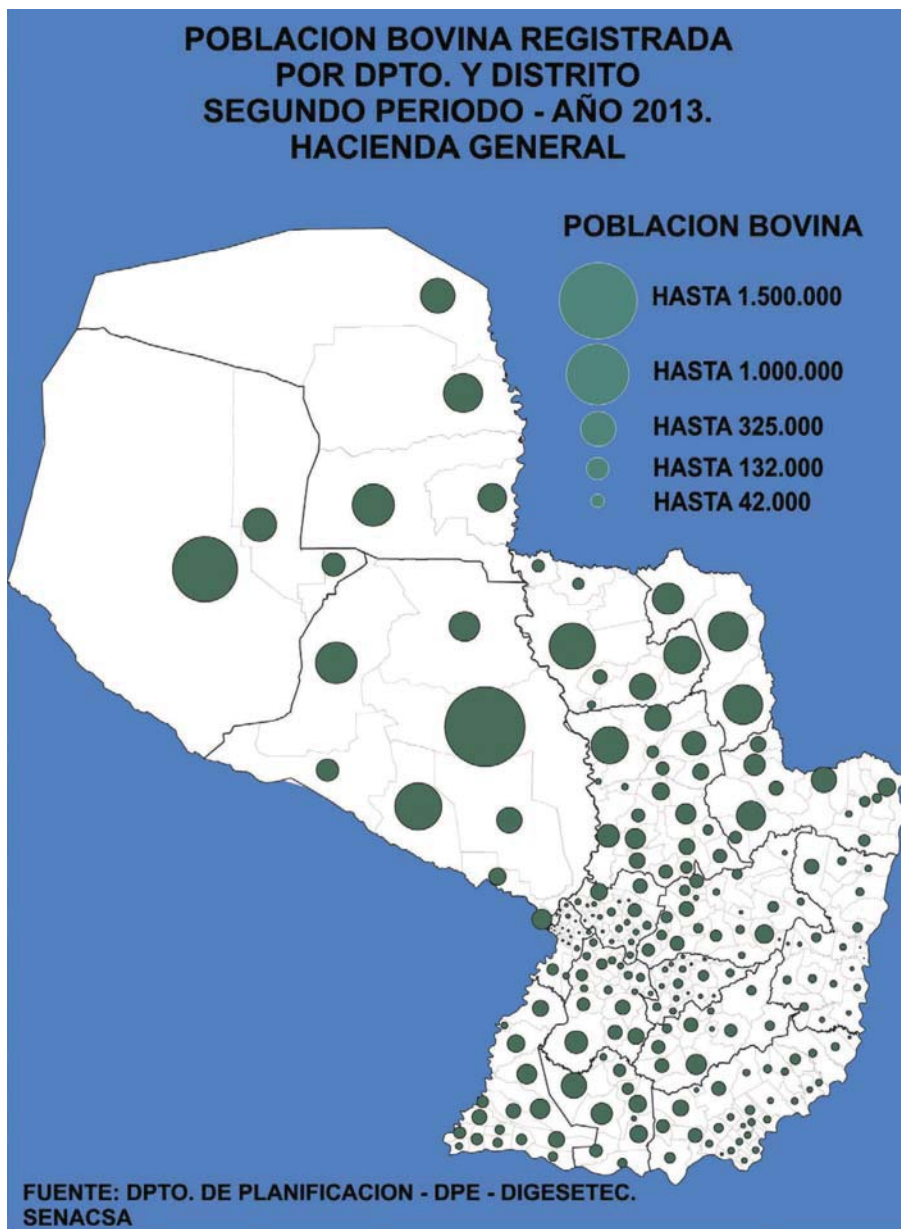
POBLACION BOVINA REGISTRADA
POR DPTO. Y DISTRITO
SEGUNDO PERIODO - AÑO 2013.
HACIENDA GENERAL

POBLACION BOVINA

HASTA 1.500.000
HASTA 1.000.000
HASTA 325.000
HASTA 132.000
HASTA 42.000

FUENTE: DPTO. DE PLANIFICACION - DPE - DIGESETEC.
SENACSA